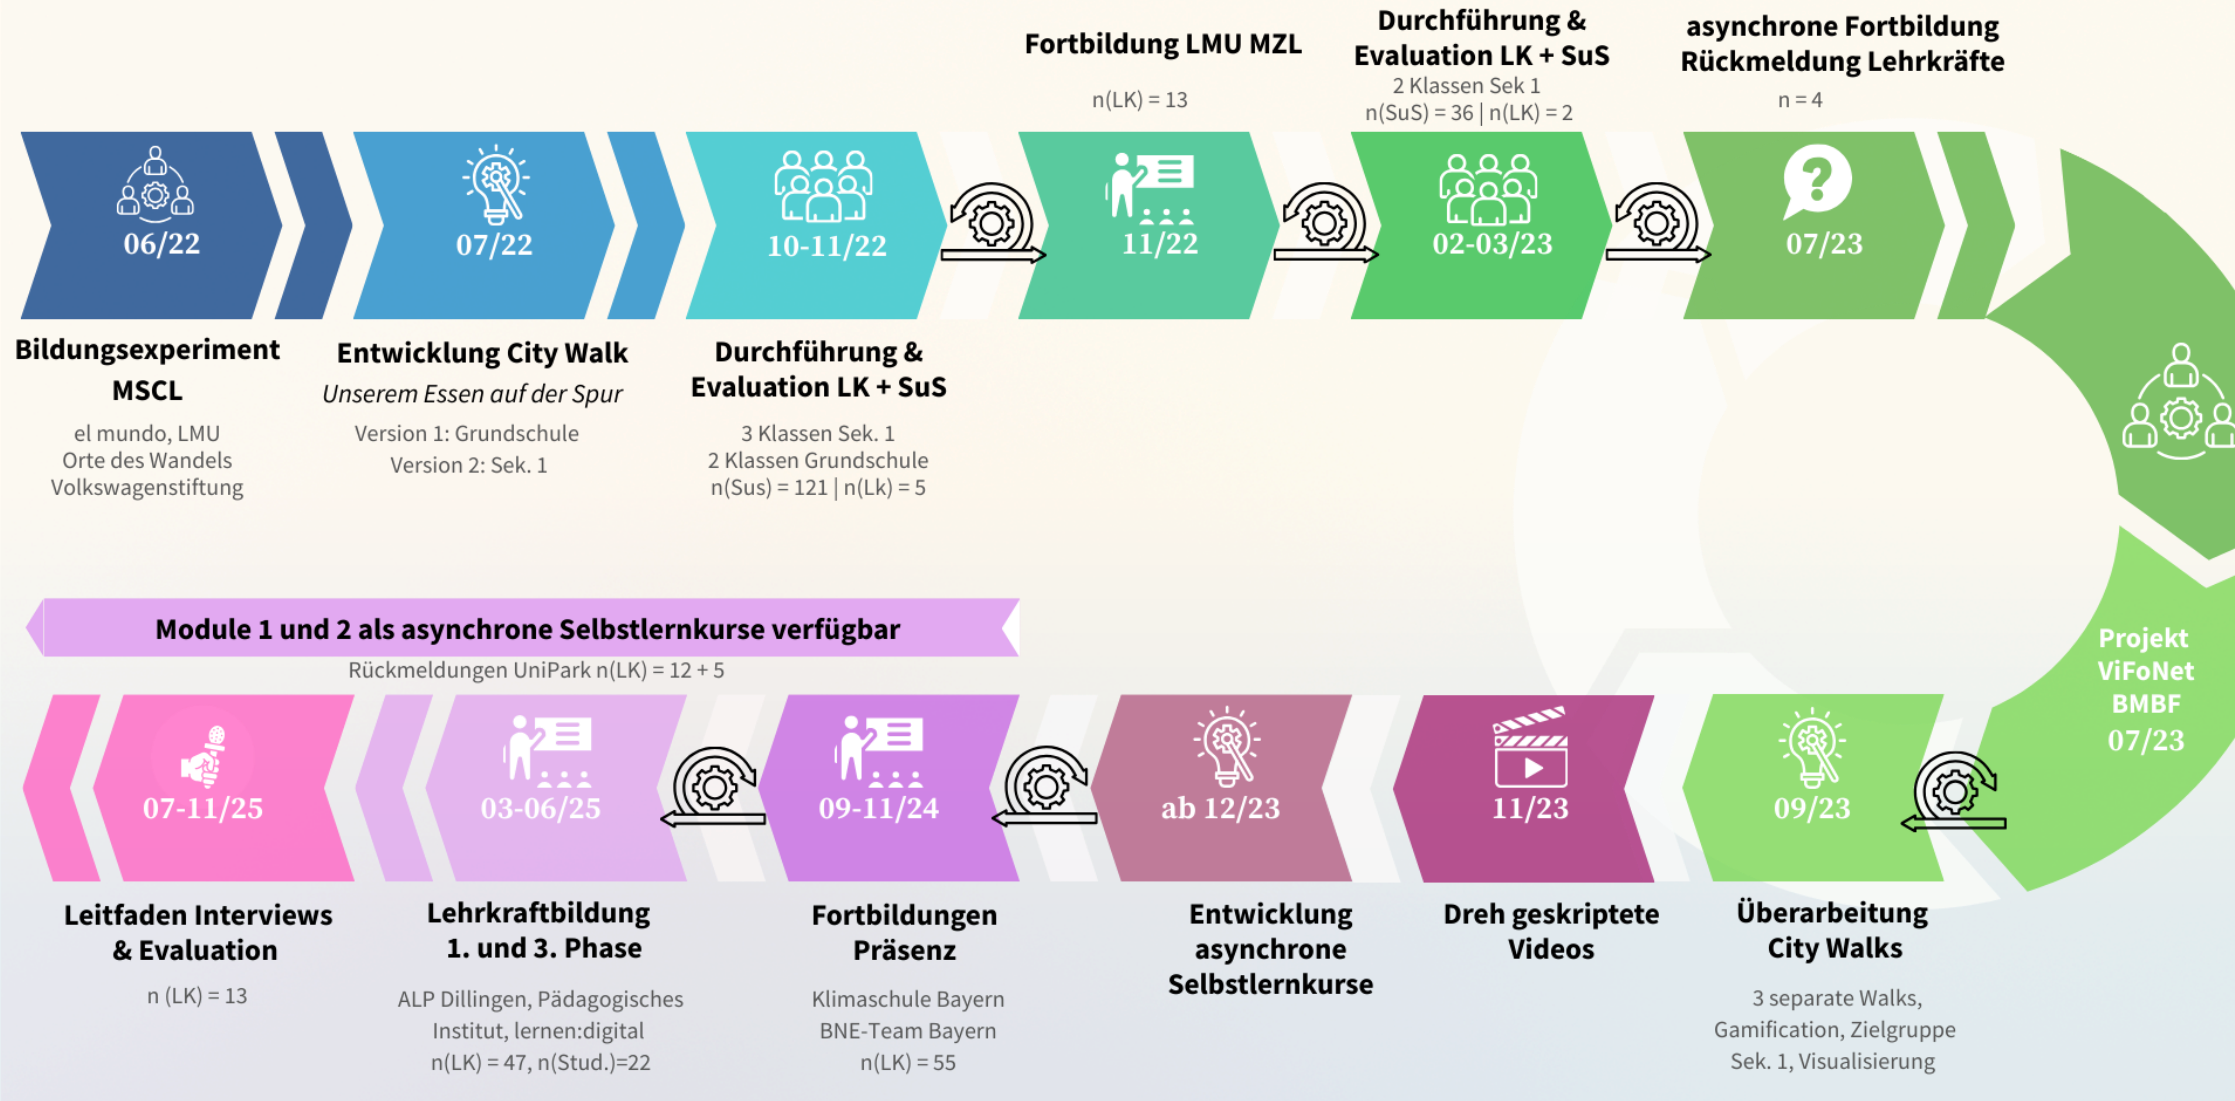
Fortbildung LMU MZL

n(LK) = 13

Durchführung & Evaluation LK + SuS

2 Klassen Sek 1
n(SuS) = 36 | n(LK) = 2

asynchrone Fortbildung Rückmeldung Lehrkräfte

n = 4

06/22

07/22

10-11/22

11/22

02-03/23

07/23

Bildungsexperiment MSCL

el mundo, LMU
Orte des Wandels
Volkswagenstiftung

Entwicklung City Walk

*Unserem Essen auf der Spur*

Version 1: Grundschule
Version 2: Sek. 1

Durchführung & Evaluation LK + SuS

3 Klassen Sek. 1
2 Klassen Grundschule
n(Sus) = 121 | n(Lk) = 5

Projekt ViFoNet BMBF 07/23

Module 1 und 2 als asynchrone Selbstlernkurse verfügbar

Rückmeldungen UniPark n(LK) = 12 + 5

07-11/25

03-06/25

09-11/24

ab 12/23

11/23

09/23

Leitfaden Interviews & Evaluation

n (LK) = 13

Lehrkraftbildung 1. und 3. Phase

ALP Dillingen, Pädagogisches Institut, lernen:digital
n(LK) = 47, n(Stud.)=22

Fortbildungen Präsenz

Klimaschule Bayern
BNE-Team Bayern
n(LK) = 55

Entwicklung asynchrone Selbstlernkurse

Dreh geskriptete Videos

Überarbeitung City Walks

3 separate Walks, Gamification, Zielgruppe Sek. 1, Visualisierung